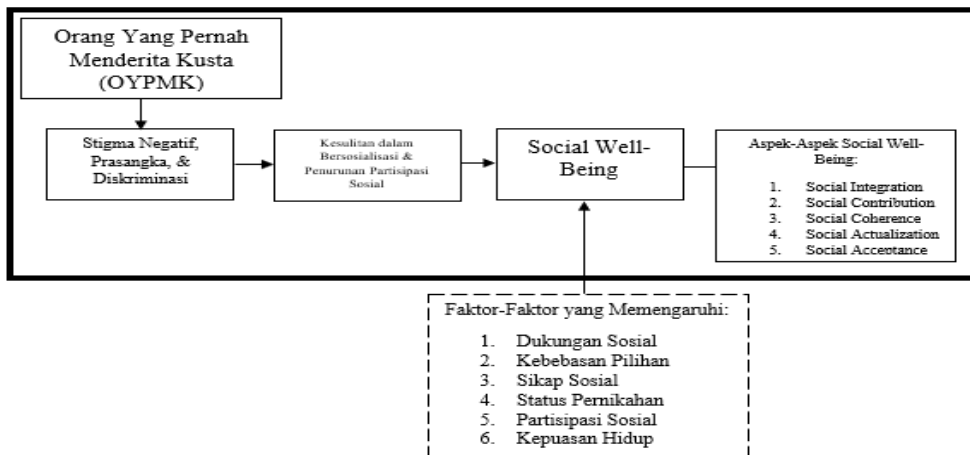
Orang Yang Pernah Menderita Kusta (OYPMK)

Stigma Negatif, Prasangka, & Diskriminasi

Kesulitan dalam Bersosialisasi & Penurunan Partisipasi Sosial

Social Well-Being

Aspek-Aspek Social Well-Being:

1. Social Integration
2. Social Contribution
3. Social Coherence
4. Social Actualization
5. Social Acceptance

Faktor-Faktor yang Memengaruhi:

1. Dukungan Sosial
2. Kebebasan Pilihan
3. Sikap Sosial
4. Status Pernikahan
5. Partisipasi Sosial
6. Kepuasan Hidup